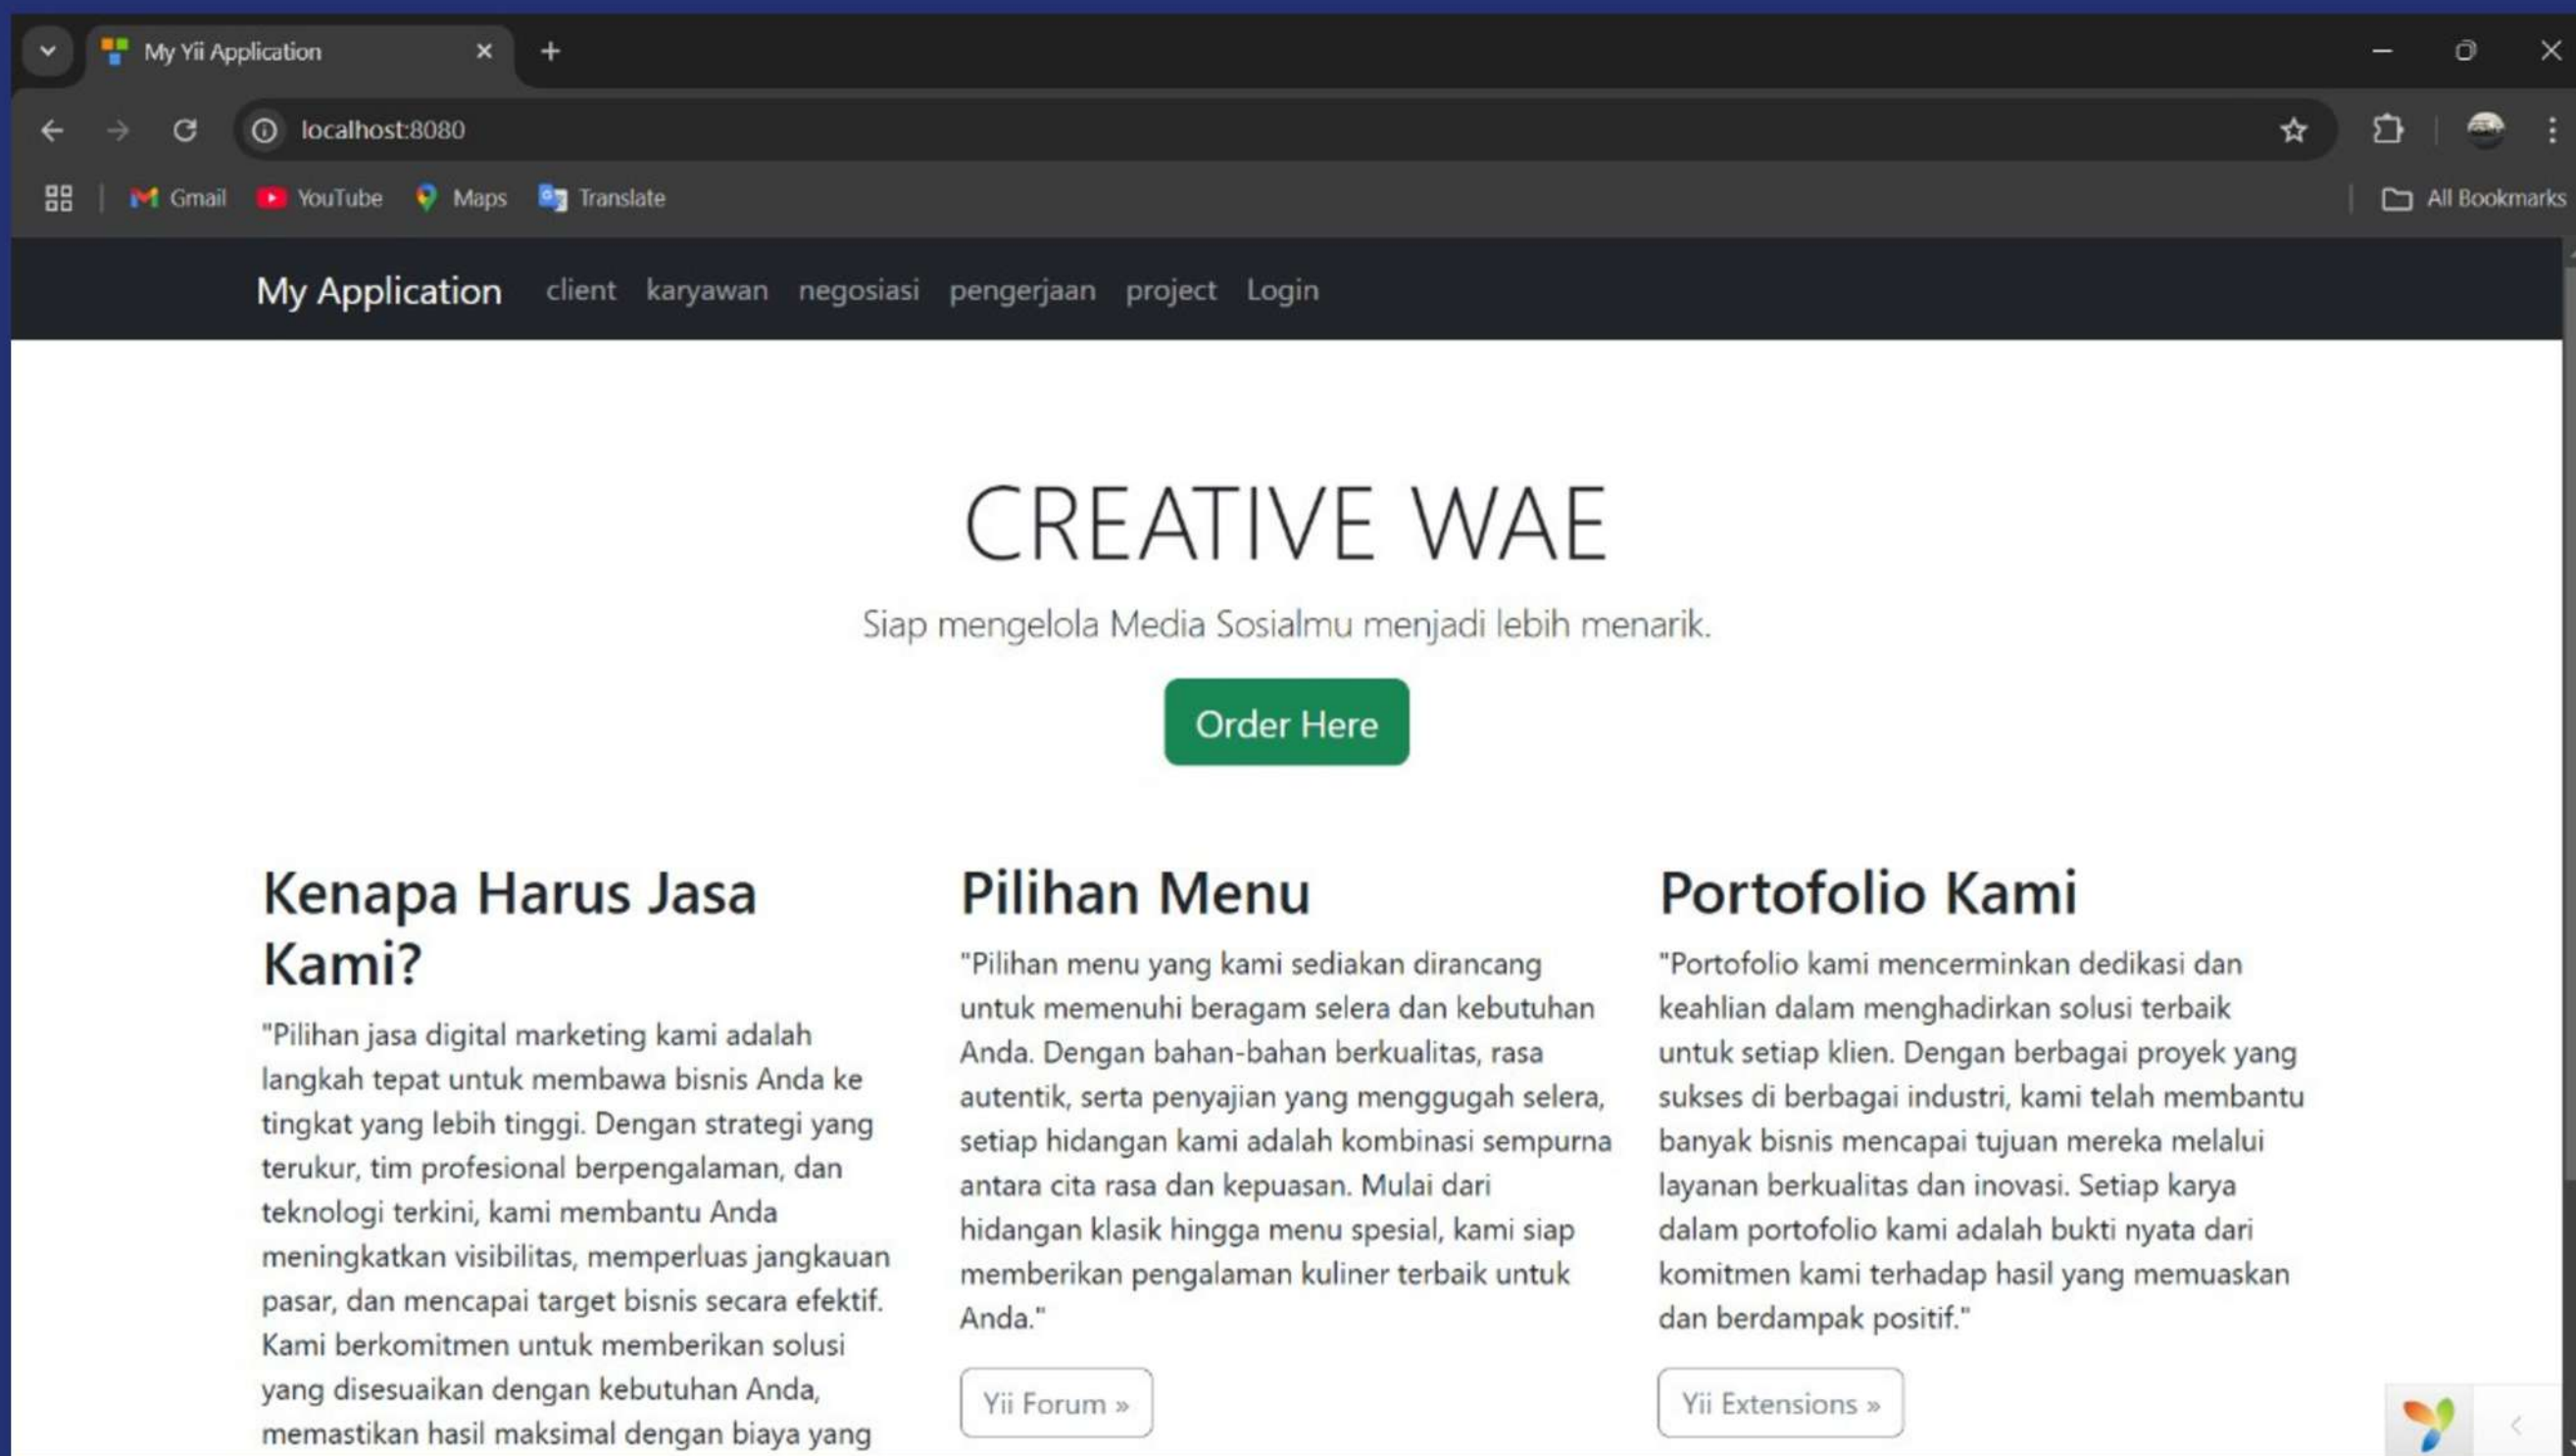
My Yii Application

localhost:8080

Gmail YouTube Maps Translate

All Bookmarks

My Application client karyawan negosiasi pengerjaan project Login

CREATIVE WAE

Siap mengelola Media Sosialmu menjadi lebih menarik.

Order Here

Kenapa Harus Jasa Kami?

"Pilihan jasa digital marketing kami adalah langkah tepat untuk membawa bisnis Anda ke tingkat yang lebih tinggi. Dengan strategi yang terukur, tim profesional berpengalaman, dan teknologi terkini, kami membantu Anda meningkatkan visibilitas, memperluas jangkauan pasar, dan mencapai target bisnis secara efektif. Kami berkomitmen untuk memberikan solusi yang disesuaikan dengan kebutuhan Anda, memastikan hasil maksimal dengan biaya yang

Pilihan Menu

"Pilihan menu yang kami sediakan dirancang untuk memenuhi beragam selera dan kebutuhan Anda. Dengan bahan-bahan berkualitas, rasa autentik, serta penyajian yang menggugah selera, setiap hidangan kami adalah kombinasi sempurna antara cita rasa dan kepuasan. Mulai dari hidangan klasik hingga menu spesial, kami siap memberikan pengalaman kuliner terbaik untuk Anda."

Yii Forum »

Portofolio Kami

"Portofolio kami mencerminkan dedikasi dan keahlian dalam menghadirkan solusi terbaik untuk setiap klien. Dengan berbagai proyek yang sukses di berbagai industri, kami telah membantu banyak bisnis mencapai tujuan mereka melalui layanan berkualitas dan inovasi. Setiap karya dalam portofolio kami adalah bukti nyata dari komitmen kami terhadap hasil yang memuaskan dan berdampak positif."

Yii Extensions »